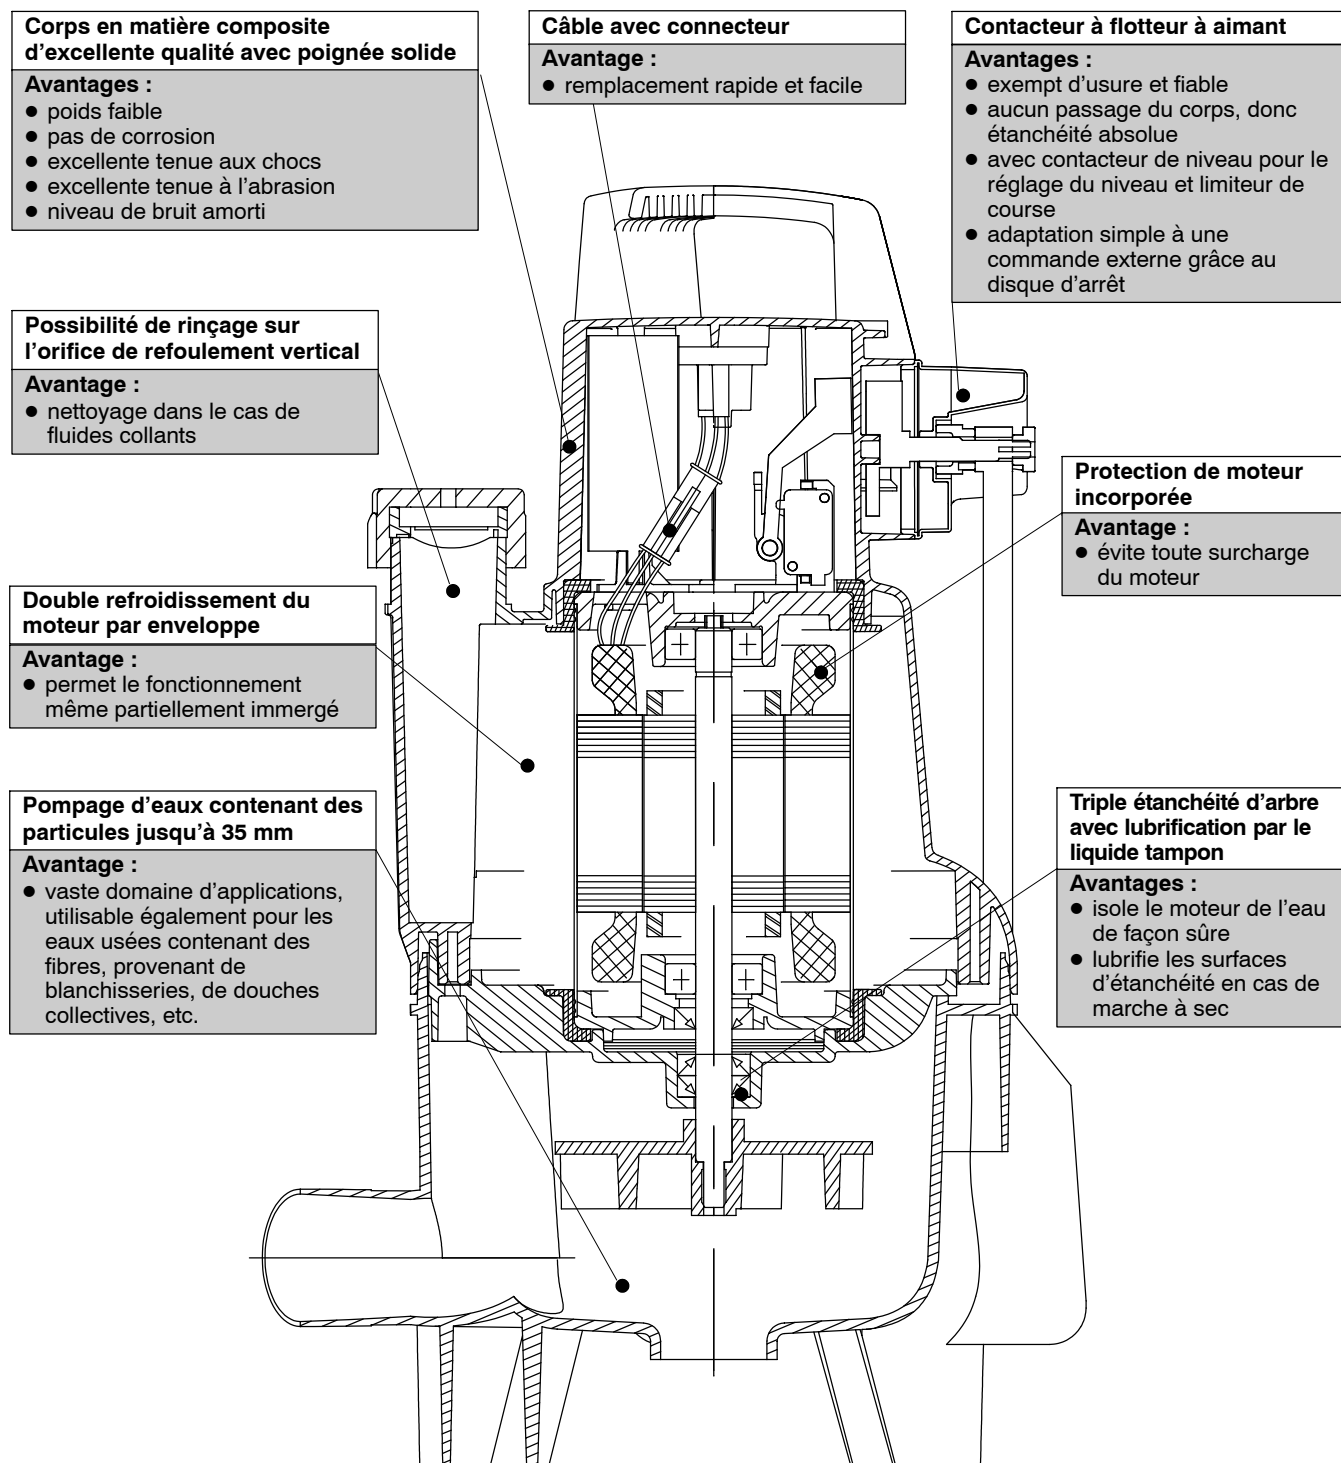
**Corps en matière composite d'excellente qualité avec poignée solide**

**Avantages :**
- poids faible
- pas de corrosion
- excellente tenue aux chocs
- excellente tenue à l'abrasion
- niveau de bruit amorti

**Câble avec connecteur**

**Avantage :**
- remplacement rapide et facile

**Contacteur à flotteur à aimant**

**Avantages :**
- exempt d'usure et fiable
- aucun passage du corps, donc étanchéité absolue
- avec contacteur de niveau pour le réglage du niveau et limiteur de course
- adaptation simple à une commande externe grâce au disque d'arrêt

**Possibilité de rinçage sur l'orifice de refoulement vertical**

**Avantage :**
- nettoyage dans le cas de fluides collants

**Protection de moteur incorporée**

**Avantage :**
- évite toute surcharge du moteur

**Double refroidissement du moteur par enveloppe**

**Avantage :**
- permet le fonctionnement même partiellement immergé

**Pompage d'eaux contenant des particules jusqu'à 35 mm**

**Avantage :**
- vaste domaine d'applications, utilisable également pour les eaux usées contenant des fibres, provenant de blanchisseries, de douches collectives, etc.

**Triple étanchéité d'arbre avec lubrification par le liquide tampon**

**Avantages :**
- isole le moteur de l'eau de façon sûre
- lubrifie les surfaces d'étanchéité en cas de marche à sec